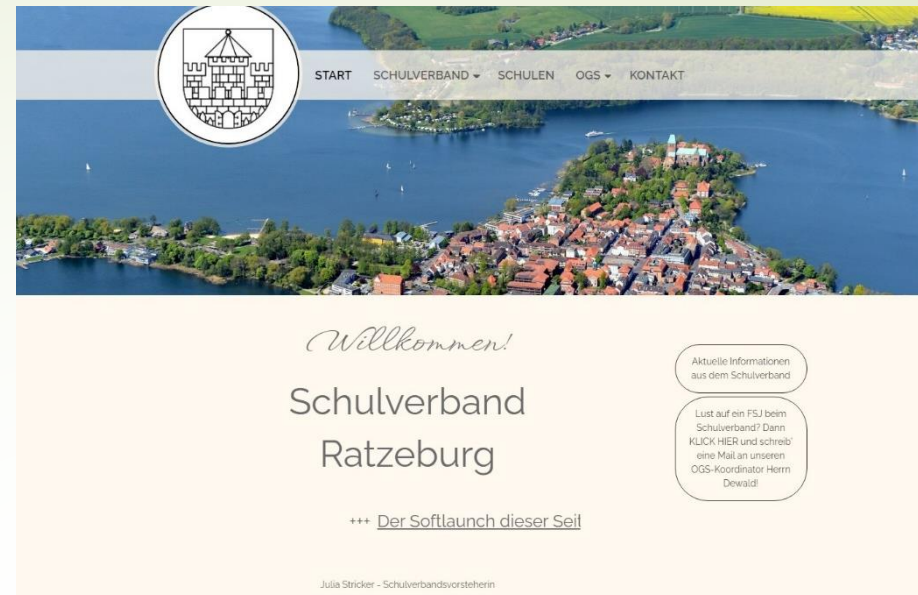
START SCHULVERBAND SCHULEN OGS KONTAKT

Willkommen!

Schulverband Ratzeburg

+++ Der Softlaunch dieser Seit

Aktuelle Informationen aus dem Schulverband

Lust auf ein FSJ beim Schulverband? Dann KLICK HIER und schreib' eine Mail an unseren OGS-Koordinator Herrn Dewald!

Julia Stricker - Schulverbandsvorsteherin